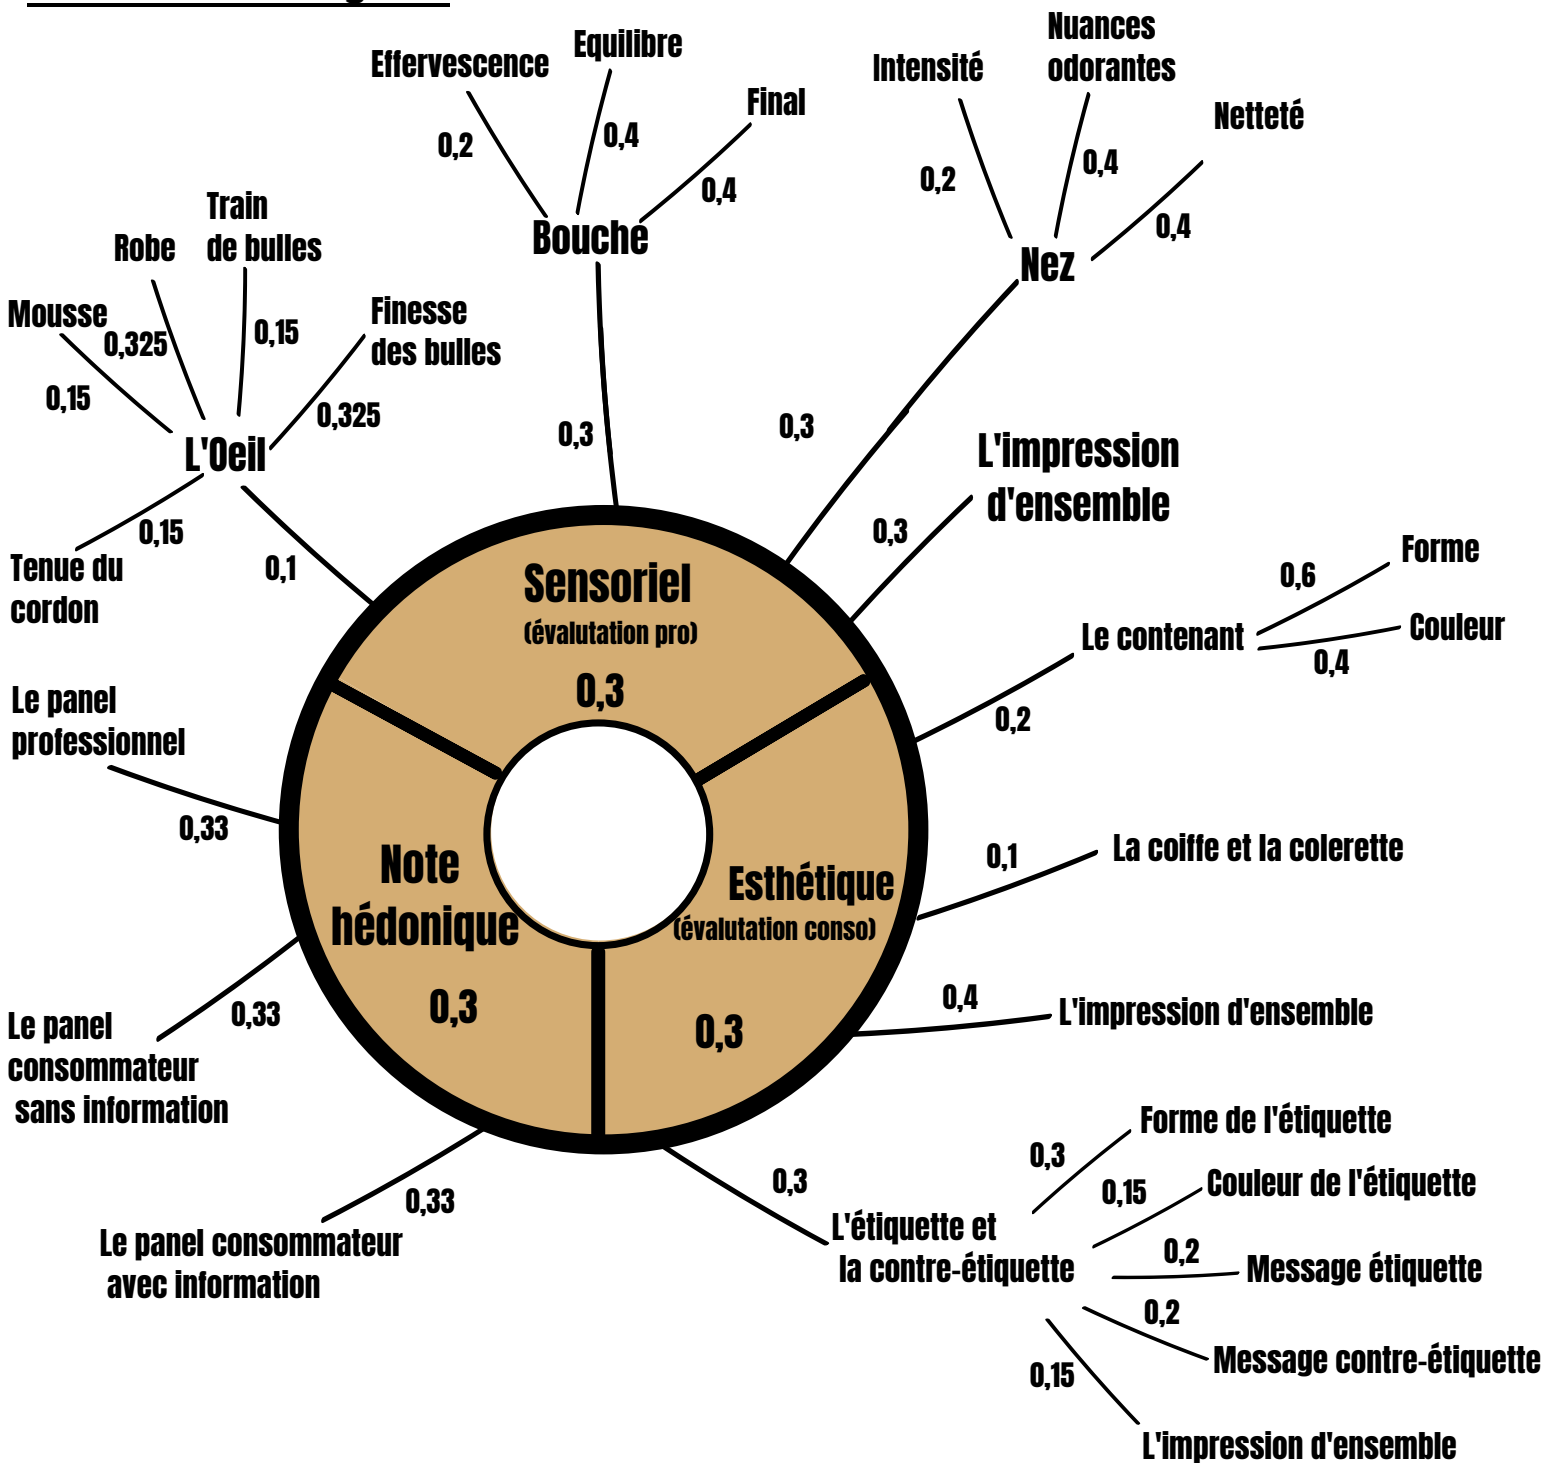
Effervescence
Equilibre
Final
0,2
0,4
0,4
Bouche
Intensité
Nuances odorantes
Netteté
0,2
0,4
0,4
Nez
Train de bulles
Robe
Mousse
0,325
0,15
0,15
Finesse des bulles
0,325
L'Oeil
0,15
Tenue du cordon
0,1
0,3
0,3
0,3
L'impression d'ensemble
Sensoriel
(évalutation pro)
0,3
Forme
0,6
Le contenant
Couleur
0,4
0,2
Le panel professionnel
0,33
Note hédonique
0,3
Esthétique
(évalutation conso)
0,3
0,1
La coiffe et la colerette
0,4
L'impression d'ensemble
Le panel consommateur sans information
0,33
0,33
Le panel consommateur avec information
0,3
L'étiquette et la contre-étiquette
0,3
Forme de l'étiquette
0,15
Couleur de l'étiquette
0,2
Message étiquette
0,2
Message contre-étiquette
0,15
L'impression d'ensemble